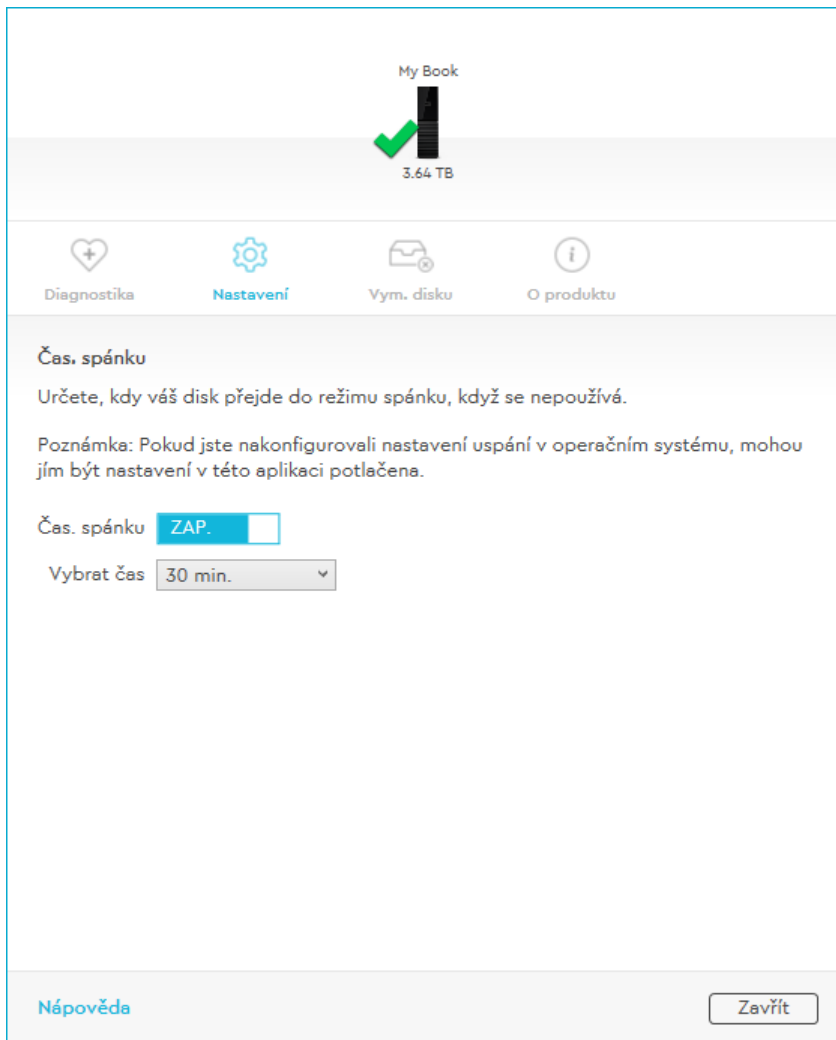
My Book

3.64 TB

Diagnostika Nastavení Vym. disku O produktu

Čas. spánku

Určete, kdy váš disk přejde do režimu spánku, když se nepoužívá.

Poznámka: Pokud jste nakonfigurovali nastavení uspání v operačním systému, mohou jím být nastavení v této aplikaci potlačena.

Čas. spánku ZAP.

Vybrat čas 30 min.

Nápověda

Zavřít